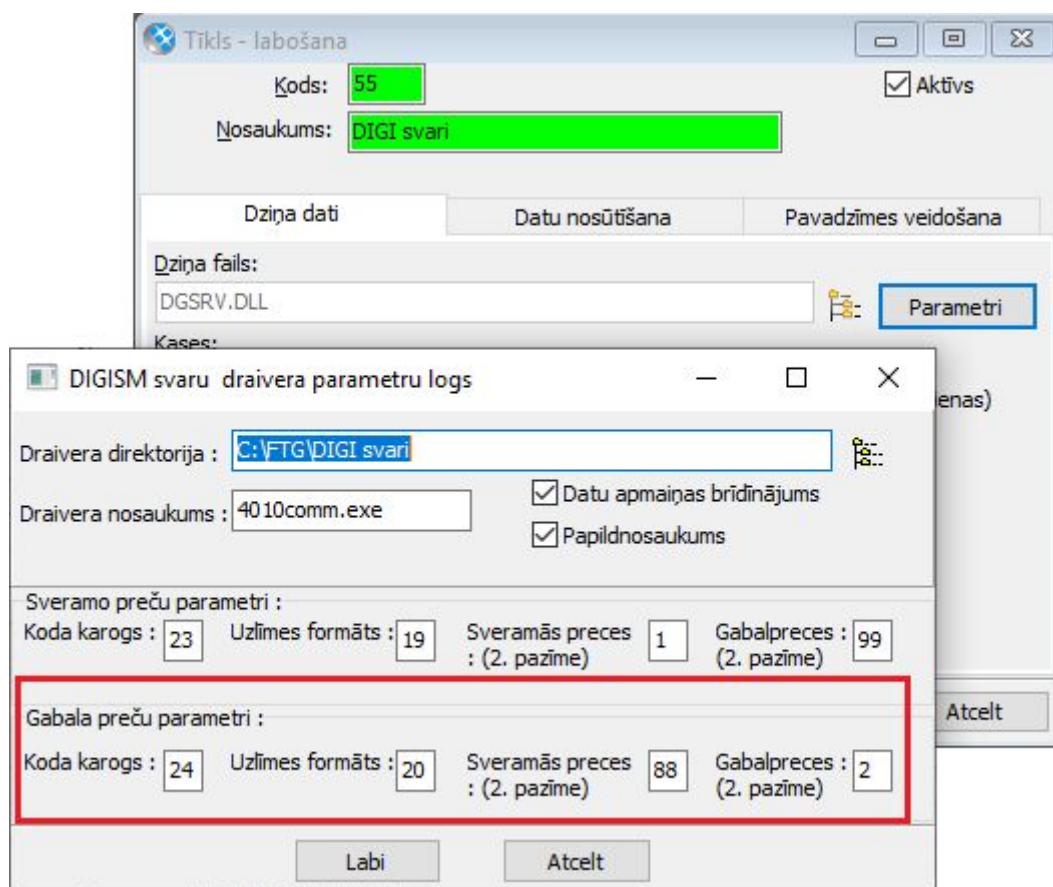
Tīkls - labošana

Kods: 55

Aktīvs

Nosaukums: DIGI svari

Dziņa dati | Datu nosūtīšana | Pavadzīmes veidošana

Dziņa fails:

DGSRV.DLL

Parametri

Kases:

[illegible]enas)

Atcelt

DIGISM svaru draivera parametru logs

Draivera direktorija : C:\FTG\DIGI svari

Draivera nosaukums : 4010comm.exe

Datu apmaiņas brīdinājums

Papildnosaukums

Sveramo preču parametri :

Koda karogs : 23 Uzlīmes formāts : 19 Sveramās preces : (2. pazīme) 1 Gabalpreces : (2. pazīme) 99

Gabala preču parametri :

Koda karogs : 24 Uzlīmes formāts : 20 Sveramās preces : (2. pazīme) 88 Gabalpreces : (2. pazīme) 2

Labi Atcelt